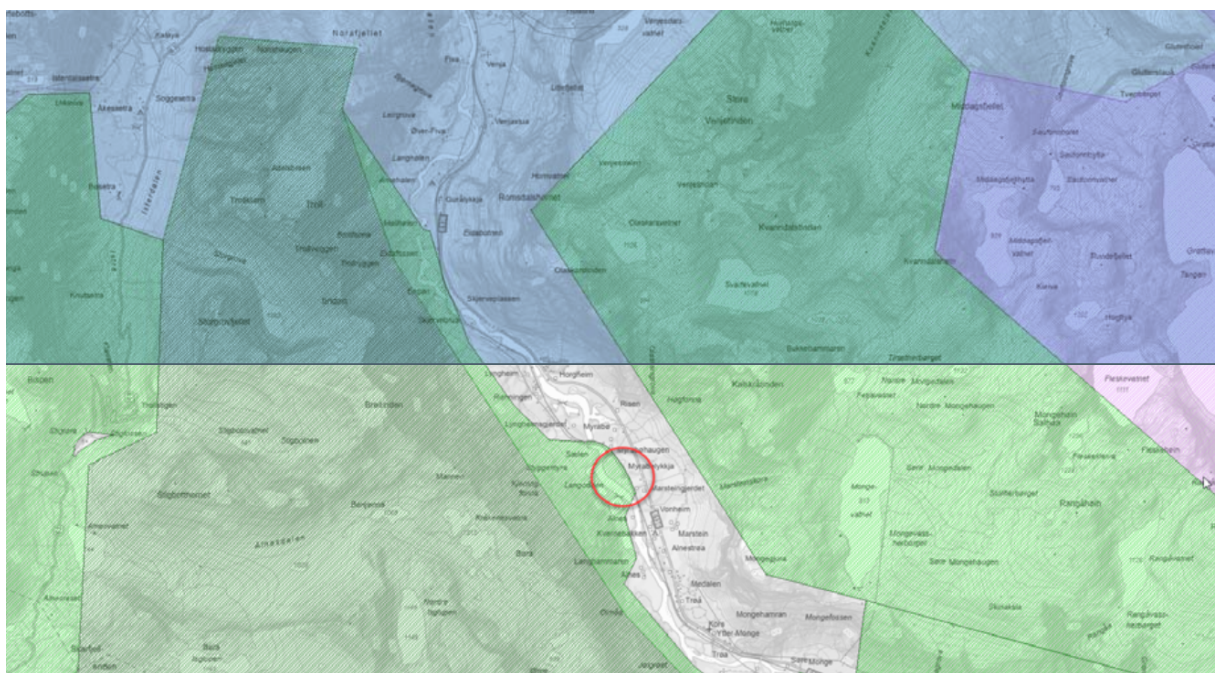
Norafjellet
Hoksløtoggen
Nonshaugen
Akessetra
Soggesetra
Vengja
Litlefjellet
Store
Venjetinden
Middagsfjellet
Trolltinden
Romsdalshornet
Olaskarstinden
Kvanndalstinden
Kvarnsalsfjellet
Svartvatnet
Bukkehammaren
Langheim
Horgheim
Kalkskarstinden
Bringen
Breitinden
Mongeheim
Flatmark
Myrabø
Storhaugen
Marstein
Vonheim
Almedalen
Ainestrea
Medalen
Mongehamran
Mongefossen
Rangåsvatnet
Fieskevatnet
Monge
Skiri
Rangåhøi